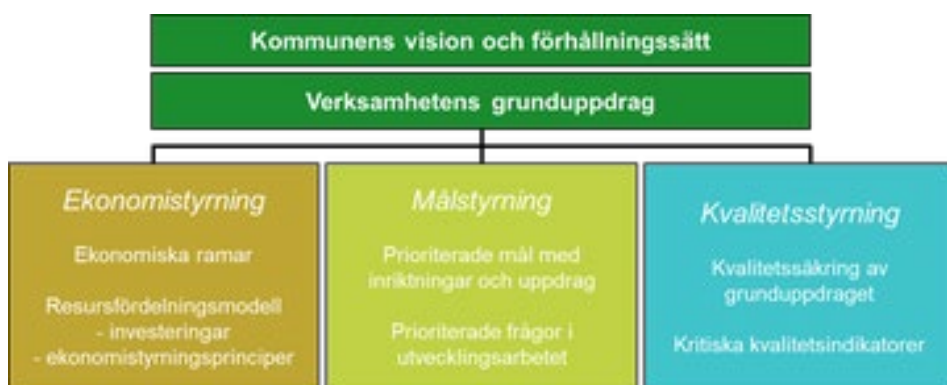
Kommunens vision och förhållningssätt

Verksamhetens grunduppdrag

Ekonomistyrning

Ekonomiska ramar

Resursfördelningsmodell
- investeringar
- ekonomistyrningsprinciper

Målstyrning

Prioriterade mål med inriktningar och uppdrag

Prioriterade frågor i utvecklingsarbetet

Kvalitetsstyrning

Kvalitetssäkring av grunduppdraget

Kritiska kvalitetsindikatorer